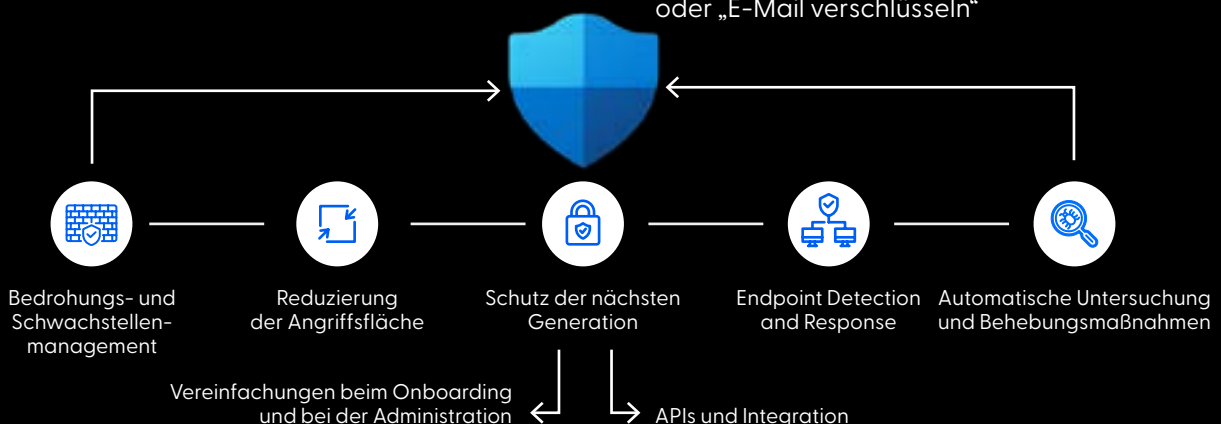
oder „E-Mail verschlüsseln“

Bedrohungs- und Schwachstellenmanagement

Reduzierung der Angriffsfläche

Schutz der nächsten Generation

Endpoint Detection and Response

Automatische Untersuchung und Behebungsmaßnahmen

Vereinfachungen beim Onboarding und bei der Administration

APIs und Integration